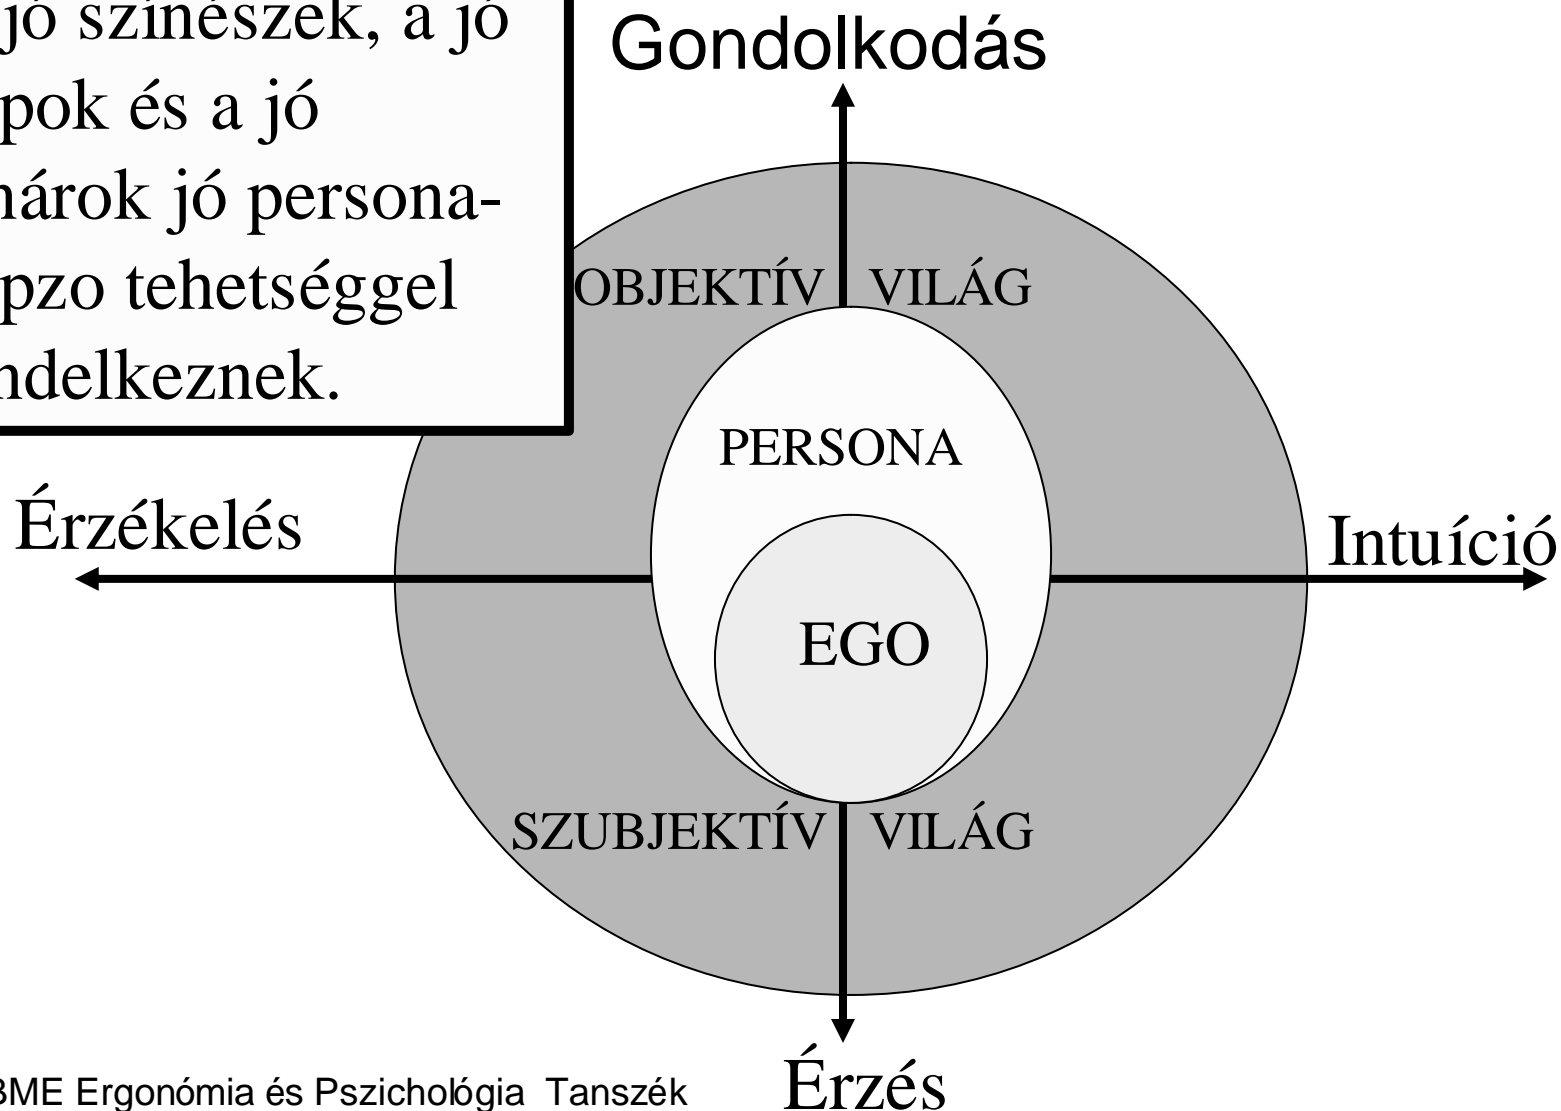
jó színészek, a jó
pok és a jó
nárok jó persona-
pzo tehetséggel
ndelkeznek.

Gondolkodás

OBJEKTÍV VILÁG

PERSONA

Érzékelés

Intuíció

EGO

SZUBJEKTÍV VILÁG

Érzés

BME Ergonómia és Pszichológia Tanszék